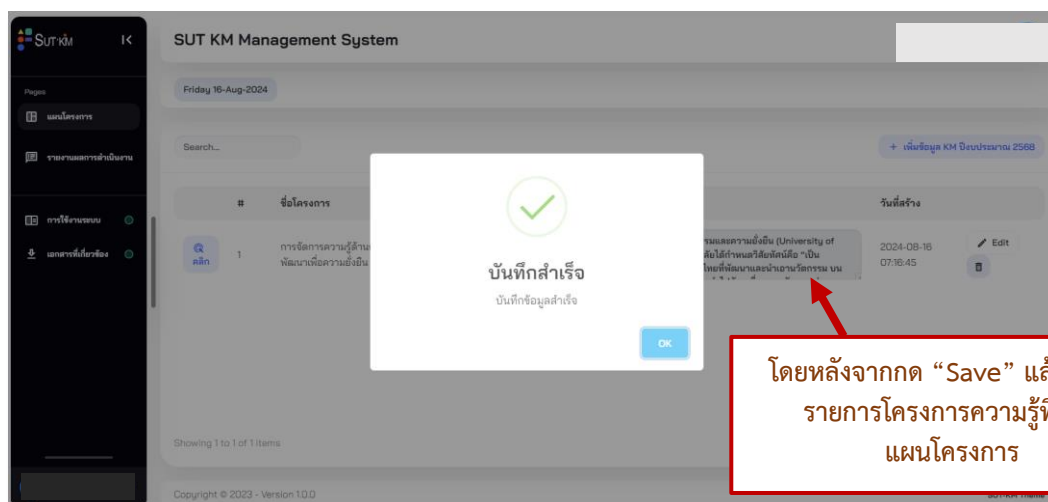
SUT KM

Pages

แผนโครงการ

รายงานผลการดำเนินงาน

การใช้งานระบบ

เอกสารที่เกี่ยวข้อง

SUT KM Management System

Friday 16-Aug-2024

Search...

+ เพิ่มข้อมูล KM ปีงบประมาณ 2568

| | # | ชื่อโครงการ | | วันที่สร้าง | |
|---|---|---|---|---|---|
| คลิก | 1 | การจัดการความรู้ด้าน พัฒนาเพื่อความยั่งยืน | รมและความยั่งยืน (University of ลัยได้กำหนดวิสัยทัศน์คือ "เป็น ไทยที่พัฒนาและนำเอานวัตกรรม บน | 2024-08-16 07:16:45 | Edit |

บันทึกสำเร็จ

บันทึกข้อมูลสำเร็จ

OK

โดยหลังจากกด "Save" แล้ รายการโครงการความรู้ที่ แผนโครงการ

Showing 1 to 1 of 1 items

Copyright © 2023 - Version 1.0.0

SUT-KM Theme